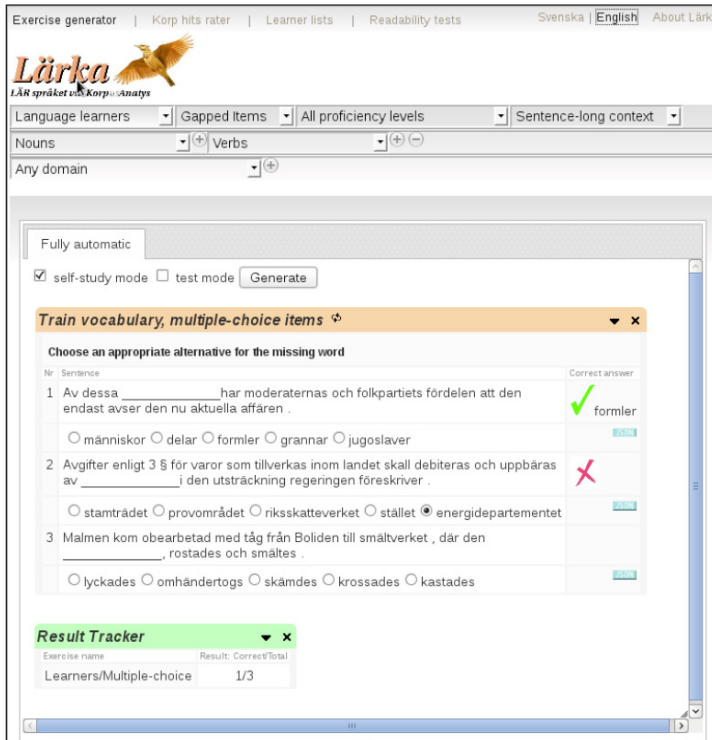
Exercise generator | Korp hits rater | Learner lists | Readability tests

Svenska | English | About Lärk

Lärka
LÄR språket via Korpus Analys

Language learners | Gapped Items | All proficiency levels | Sentence-long context

Nouns | Verbs

Any domain

Fully automatic

self-study mode test mode Generate

Train vocabulary, multiple-choice items

Choose an appropriate alternative for the missing word

| Nr | Sentence | Correct answer |
|---|---|---|
| 1 | Av dessa _____________ har moderaternas och folkpartiets fördelen att den endast avser den nu aktuella affären . | formler |
| | ○ människor ○ delar ○ formler ○ grannar ○ jugoslaver | JSON |
| 2 | Avgifter enligt 3 § för varor som tillverkas inom landet skall debiteras och uppbäras av _____________ i den utsträckning regeringen föreskriver . | |
| | ○ stamträdet ○ provområdet ○ riksskatteverket ○ stället ● energidepartementet | JSON |
| 3 | Malmen kom obearbetad med tåg från Boliden till smältverket , där den _____________ , rostades och smältes . | |
| | ○ lyckades ○ omhändertogs ○ skämdes ○ krossades ○ kastades | JSON |

Result Tracker

| Exercise name | Result: Correct/Total |
|---|---|
| Learners/Multiple-choice | 1/3 |